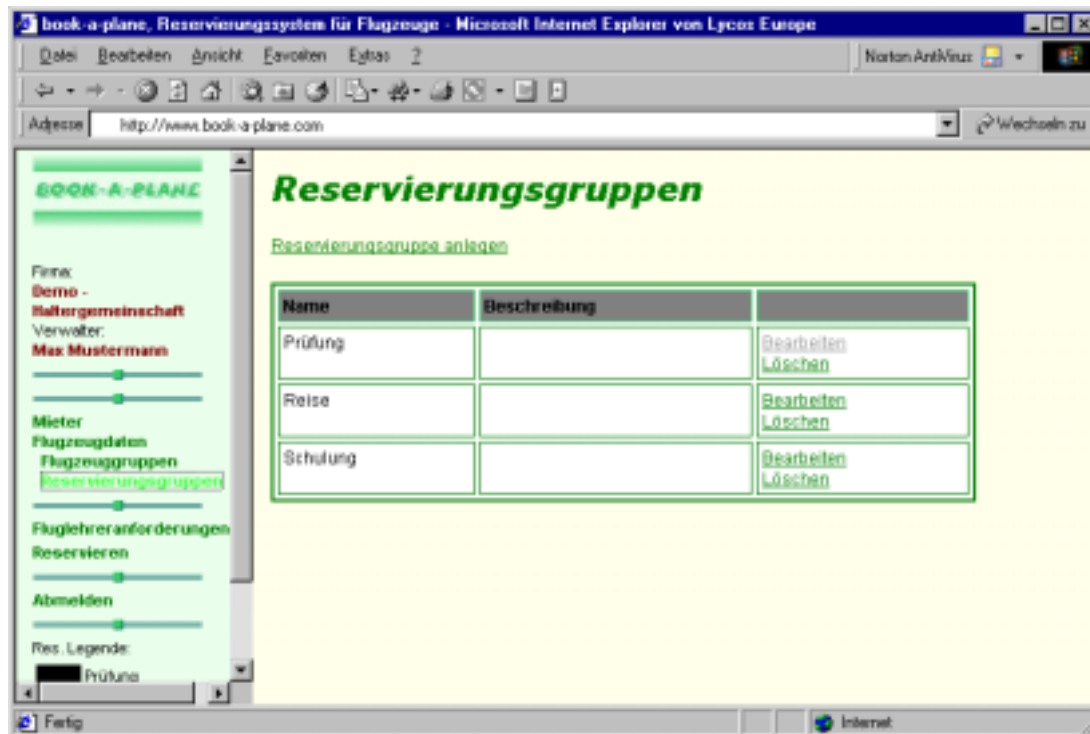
book-a-plane, Reservierungssystem für Flugzeuge - Microsoft Internet Explorer von Lycos Europe

Datei Bearbeiten Ansicht Favoriten Extras ?

Norton AntiVirus

Adresse http://www.book-a-plane.com

Wechseln zu

BOOK-A-PLANE

Firma:
Demo - Haltergemeinschaft
Verwalter:
Max Mustermann

Mieter
Flugzeugdaten
Flugzeuggruppen
Reservierungsgruppen

Fluglehreranforderungen
Reservieren

Abmelden

Res. Legende:
Prüfung

Reservierungsgruppen

Reservierungsgruppe anlegen

| Name | Beschreibung | |
|---|---|---|
| Prüfung | | Bearbeiten Löschen |
| Reise | | Bearbeiten Löschen |
| Schulung | | Bearbeiten Löschen |

Fertig

Internet